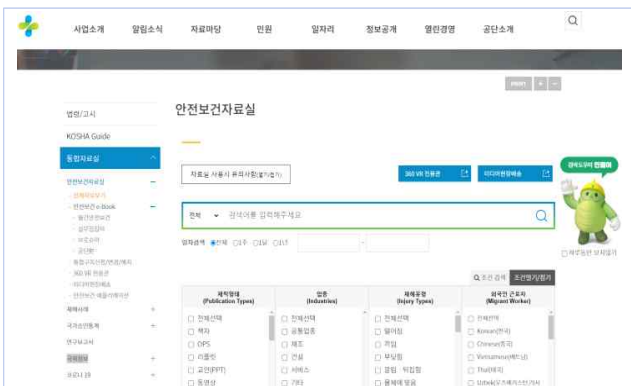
사업소개 알림소식 자료마당 민원 일자리 정보공개 열린경영 공단소개

PRINT + -

법령/고시
KOSHA Guide
통합자료실
안전보건자료실
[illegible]
안전보건 e-Book
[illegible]
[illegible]
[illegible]
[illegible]
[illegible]
360 VR 전용관
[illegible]
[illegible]
재해사례
국가표준통계
연구보고서
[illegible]
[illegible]

안전보건자료실

자료실 사용시 유의사항(펼쳐보기)
360 VR 전용관
미디어현장배송

전체 검색어를 입력해주세요

일자검색 ◉전체 ◯1주 ◯1달 ◯1년 -

Q 조건 검색 조건열기/닫기

| 제작형태 (Publication Types) | 업종 (Industries) | 재해유형 (Injury Types) | 외국인 근로자 (Migrant Worker) |
|---|---|---|---|
| 전체선택 | 전체선택 | 전체선택 | 전체선택 |
| 책자 | 공통업종 | 떨어짐 | Korean(한국) |
| OPS | 제조 | 끼임 | Chinese(중국) |
| 리플릿 | 건설 | 부딪힘 | Vietnamese(베트남) |
| 교안(PPT) | 서비스 | 깔림·뒤집힘 | Thai(태국) |
| 동영상 | 기타 | 물체에 맞음 | Uzbek(우즈베키스탄)어 |

산재도우미 안전이

재해예방을 보러가기